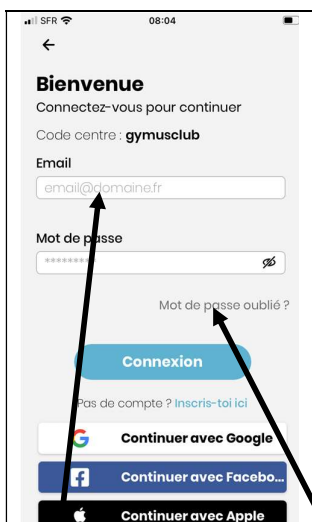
SFR 08:04

←

Bienvenue

Connectez-vous pour continuer

Code centre : gymusclub

Email

email@domaine.fr

Mot de passe

********

Mot de passe oublié ?

Connexion

Pas de compte ? Inscris-toi ici

Continuer avec Google

Continuer avec Facebo...

Continuer avec Apple